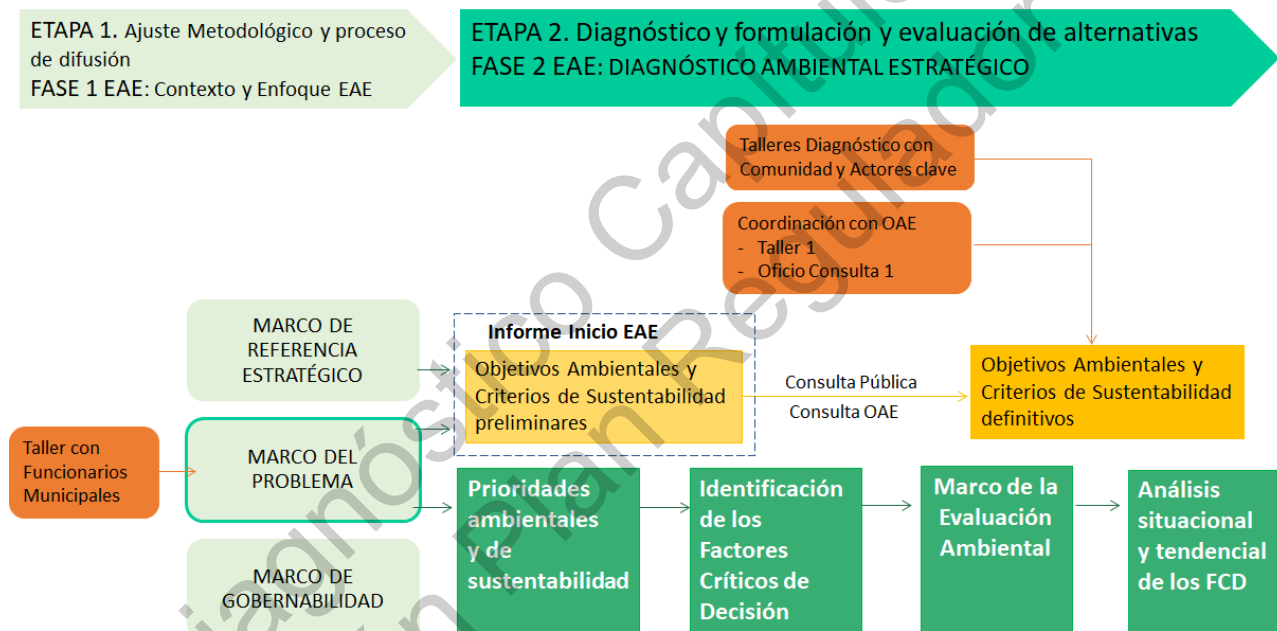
ETAPA 1. Ajuste Metodológico y proceso de difusión
FASE 1 EAE: Contexto y Enfoque EAE

ETAPA 2. Diagnóstico y formulación y evaluación de alternativas
FASE 2 EAE: DIAGNÓSTICO AMBIENTAL ESTRATÉGICO

Talleres Diagnóstico con Comunidad y Actores clave

Coordinación con OAE
- Taller 1
- Oficio Consulta 1

MARCO DE REFERENCIA ESTRATÉGICO

Informe Inicio EAE

Objetivos Ambientales y Criterios de Sustentabilidad preliminares

Consulta Pública

Consulta OAE

Objetivos Ambientales y Criterios de Sustentabilidad definitivos

Taller con Funcionarios Municipales

MARCO DEL PROBLEMA

Prioridades ambientales y de sustentabilidad

Identificación de los Factores Críticos de Decisión

Marco de la Evaluación Ambiental

Análisis situacional y tendencial de los FCD

MARCO DE GOBERNABILIDAD

Diagnóstico Capítulo Plan Regulador